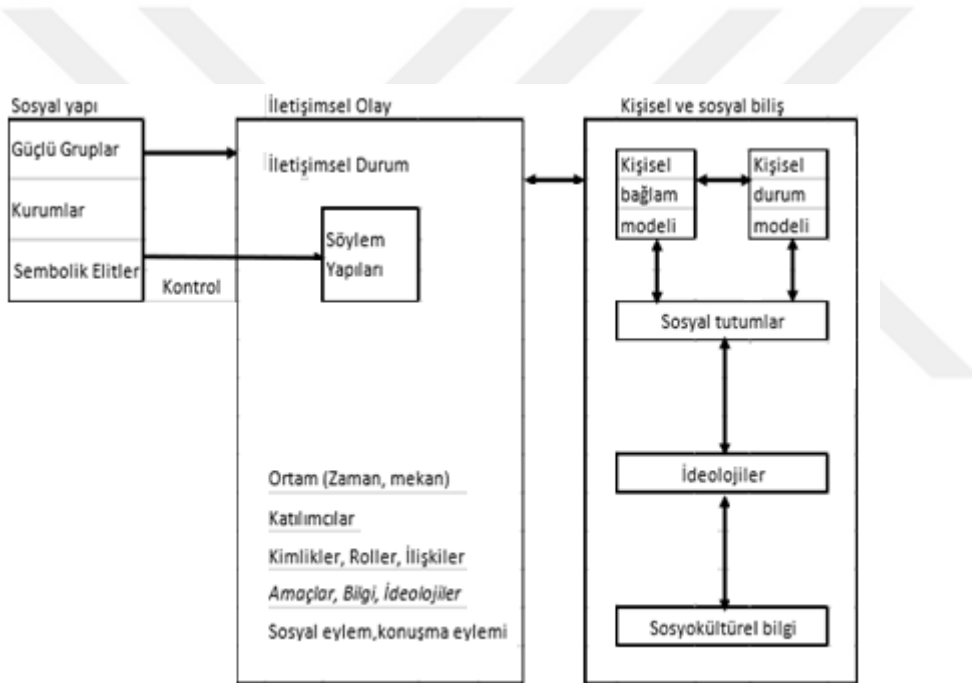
Sosyal yapı

Güçlü Gruplar

Kurumlar

Sembolik Elitler

Kontrol

İletişimsel Olay

İletişimsel Durum

Söylem Yapıları

Ortam (Zaman, mekan)

Katılımcılar

Kimlikler, Roller, İlişkiler

Amaçlar, Bilgi, İdeolojiler

Sosyal eylem,konuşma eylemi

Kişisel ve sosyal biliş

Kişisel bağlam modeli

Kişisel durum modeli

Sosyal tutumlar

İdeolojiler

Sosyokültürel bilgi